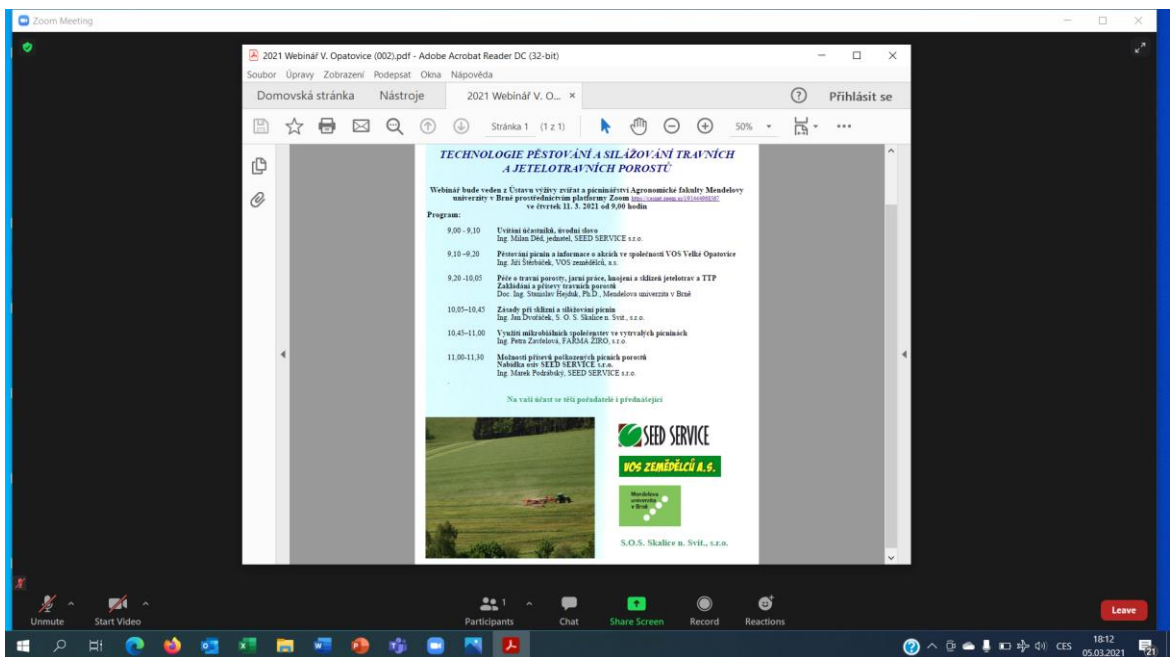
Zoom Meeting

2021 Webinář V. Opatovice (002).pdf - Adobe Acrobat Reader DC (32-bit)

Soubor Úpravy Zobrazení Podepsat Okna Nápověda

Domovská stránka Nástroje 2021 Webinář V. O... ×

Přihlásit se

Stránka 1 (1 z 1) 50%

TECHNOLOGIE PĚSTOVÁNÍ A SILÁŽOVÁNÍ TRAVNÍCH A JETELOTRAVNÍCH POROSTŮ

Webinář bude veden z Ústavu výživy zvířat a pícninářství Agronomické fakulty Mendelovy univerzity v Brně prostřednictvím platformy Zoom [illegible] ve čtvrtek 11. 3. 2021 od 9,00 hodin

Program:

9,00 - 9,10 Uvítání účastníků, úvodní slovo
Ing. Milan Děd, jednatel, SEED SERVICE s.r.o.

9,10 –9,20 Pěstování pícnin a informace o akcích ve společnosti VOS Velké Opatovice
Ing. Jiří Štěrbáček, VOS zemědělců, a.s.

9,20 -10,05 Péče o travní porosty, jarní práce, hnojení a sklizeň jetelotrav a TTP
Zakládání a přísevy travních porostů
Doc. Ing. Stanislav Hejduk, Ph.D., Mendelova univerzita v Brně

10,05–10,45 Zásady při sklizni a silážování pícnin
Ing. Jan Dvořáček, S. O. S. Skalice n. Svit., s.r.o.

10,45–11,00 Využití mikrobiálních společenstev ve vytrvalých pícninách
Ing. Petra Zavřelová, FARMA ŽIRO, s.r.o.

11,00-11,30 Možnosti přísevů poškozených pícních porostů
Nabídka osiv SEED SERVICE s.r.o.
Ing. Marek Podrábský, SEED SERVICE s.r.o.

Na vaši účast se těší pořadatelé i přednášející

SEED SERVICE

VOS ZEMĚDĚLCŮ A.S.

Mendelova univerzita v Brně

S.O.S. Skalice n. Svit., s.r.o.

Unmute Start Video Participants 1 Chat Share Screen Record Reactions Leave

CES 18:12 05.03.2021 21